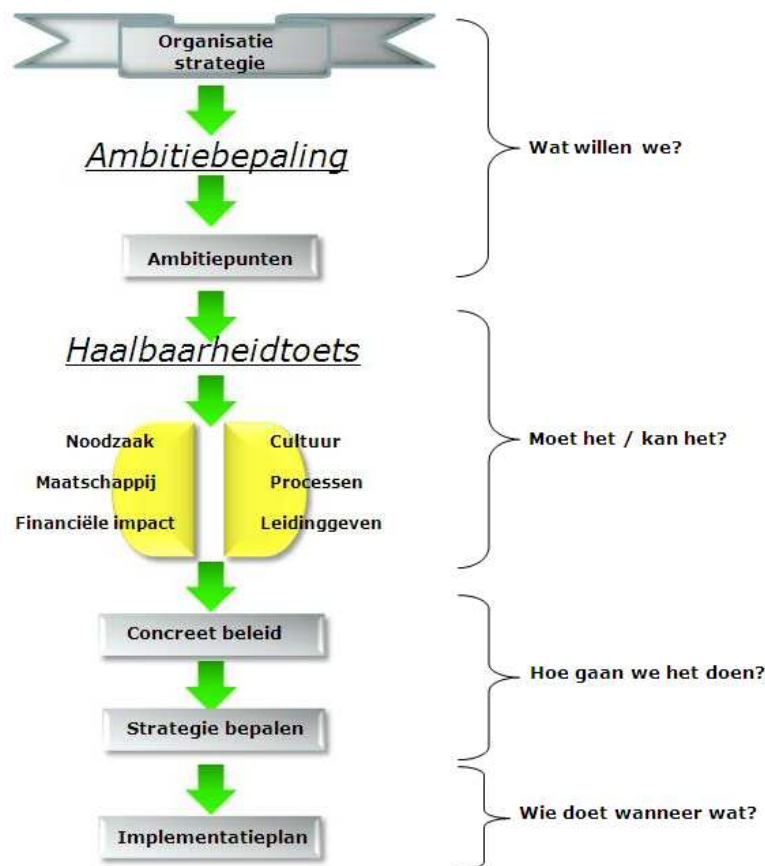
Organisatie strategie

Ambitiebepaling

Ambitiepunten

Wat willen we?

Haalbaarheidtoets

Noodzaak

Maatschappij

Financiële impact

Cultuur

Processen

Leidinggeven

Moet het / kan het?

Concreet beleid

Strategie bepalen

Hoe gaan we het doen?

Implementatieplan

Wie doet wanneer wat?